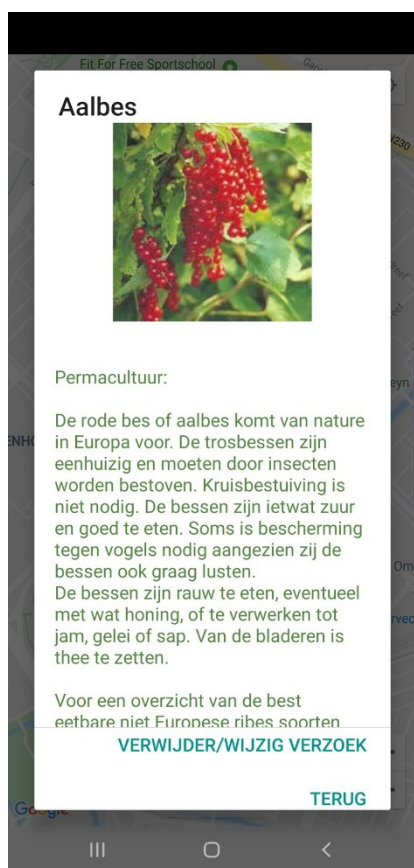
Fit For Free Sportschool

Aalbes

Permacultuur:

De rode bes of aalbes komt van nature in Europa voor. De trosbessen zijn eenhuizig en moeten door insecten worden bestoven. Kruisbestuiving is niet nodig. De bessen zijn ietwat zuur en goed te eten. Soms is bescherming tegen vogels nodig aangezien zij de bessen ook graag lusten.
De bessen zijn rauw te eten, eventueel met wat honing, of te verwerken tot jam, gelei of sap. Van de bladeren is thee te zetten.

Voor een overzicht van de best eetbare niet Europese ribes soorten

VERWIJDER/WIJZIG VERZOEK

TERUG

Google